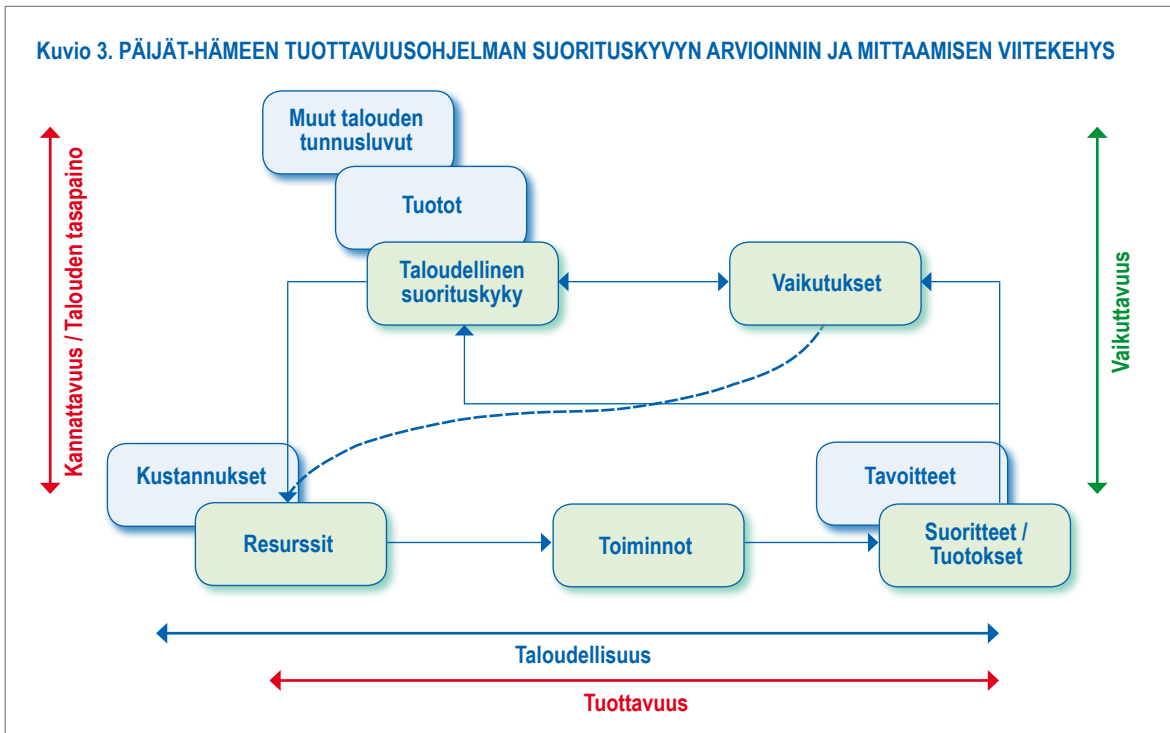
Kuvio 3. PÄIJÄT-HÄMEEN TUOTTAVUUSOHJELMAN SUORITUSKYVYN ARVIOINNIN JA MITTAAMISEN VIITEKEHYS

Kannattavuus / Talouden tasapaino

Muut talouden tunnusluvut

Tuotot

Taloudellinen suorituskyky

Vaikutukset

Vaikuttavuus

Kustannukset

Resurssit

Toiminnot

Tavoitteet

Suoritteet / Tuotokset

Taloudellisuus

Tuottavuus